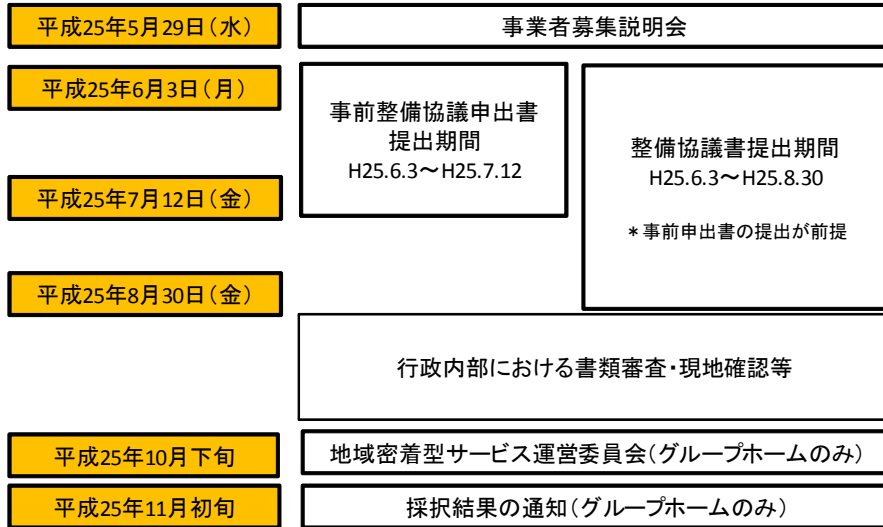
平成25年5月29日（水）

事業者募集説明会

平成25年6月3日（月）

事前整備協議申出書
提出期間
H25.6.3〜H25.7.12

整備協議書提出期間
H25.6.3〜H25.8.30

＊事前申出書の提出が前提

平成25年7月12日（金）

平成25年8月30日（金）

行政内部における書類審査・現地確認等

平成25年10月下旬

地域密着型サービス運営委員会（グループホームのみ）

平成25年11月初旬

採択結果の通知（グループホームのみ）